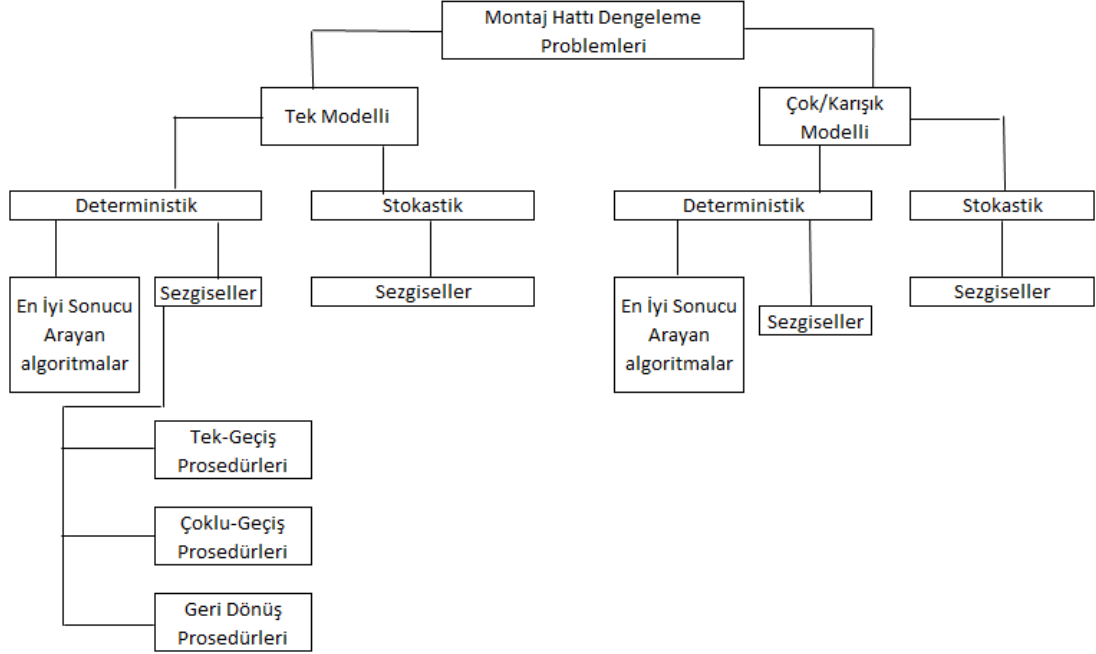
Montaj Hattı Dengeleme Problemleri

Tek Modelli

Çok/Karışık Modelli

Deterministik

Stokastik

Deterministik

Stokastik

En İyi Sonucu Arayan algoritmalar

Sezgiseller

Sezgiseller

En İyi Sonucu Arayan algoritmalar

Sezgiseller

Sezgiseller

Tek-Geçiş Prosedürleri

Çoklu-Geçiş Prosedürleri

Geri Dönüş Prosedürleri